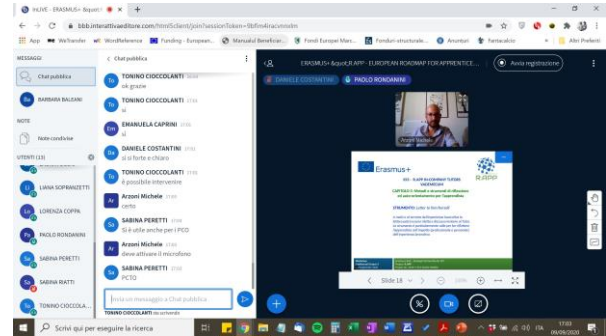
IN.LIVE - ERASMUS+ &quot; R ×
bbb.interattivaeditore.com/html5client/join?sessionToken=9bfm4racvmxsdn
App Wefrander WordReference Funding - European... Manuali Beneficiar... Fondi Europei Mars... Fondi strutturali... Ancorari Farmacalcio Altri Preferiti

MESSAGGI
Chat pubblica
BARBARA BALDANI
NOTE
Note condivise
UTENTI (13)
LIANA SOPRANZETTI
LORENZA COPPA
PAOLO RONDANINI
SABINA PERETTI
SABINA RIATTI
TONINO CIOCCOLA...

< Chat pubblica
TONINO CIOCCOLANTI
ok grazie
TONINO CIOCCOLANTI
si
EMANUELA CAPRINI
no
DANIELE COSTANTINI
si si forte e chiaro
TONINO CIOCCOLANTI
è possibile intervenire
Arzoni Michele
certo
SABINA PERETTI
Si è utile anche per i PCO
Arzoni Michele
deve attivare il microfono
SABINA PERETTI
PCTO
Invia un messaggio a Chat pubblica
TONINO CIOCCOLANTI sta scrivendo

ERASMUS+ &quot; R.APP - EUROPEAN ROADMAP FOR APPRENTICE...
Avvia registrazione
DANIELE COSTANTINI PAOLO RONDANINI
Arzoni Michele
Erasmus+
R.APP
Slide 18
Scrivi qui per eseguire la ricerca
17:03
09/09/2020